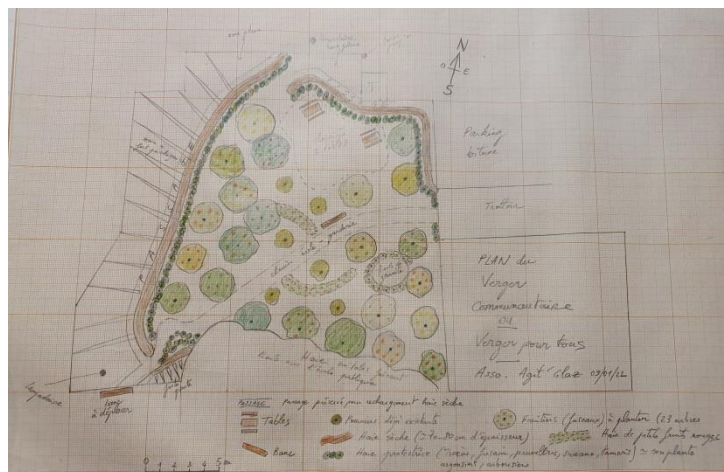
N
E
S

Parking bitume

Trottoir

PLAN du Verger Communautaire ou Verger pour tous

Asso. Agit' Glaz 03/01/22

Haie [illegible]

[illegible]

Tables

Bancs

Pommiers déjà existants

Haie sèche (2 rondins d'épaisseur)

Haie protectrice (noisetiers, fusain, prunellier, sureau, framboisier) = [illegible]

Fruitiers (jeunes) à planter (23 arbres)

Haie de petits fruits rouges

0 1 2 3 4 5m